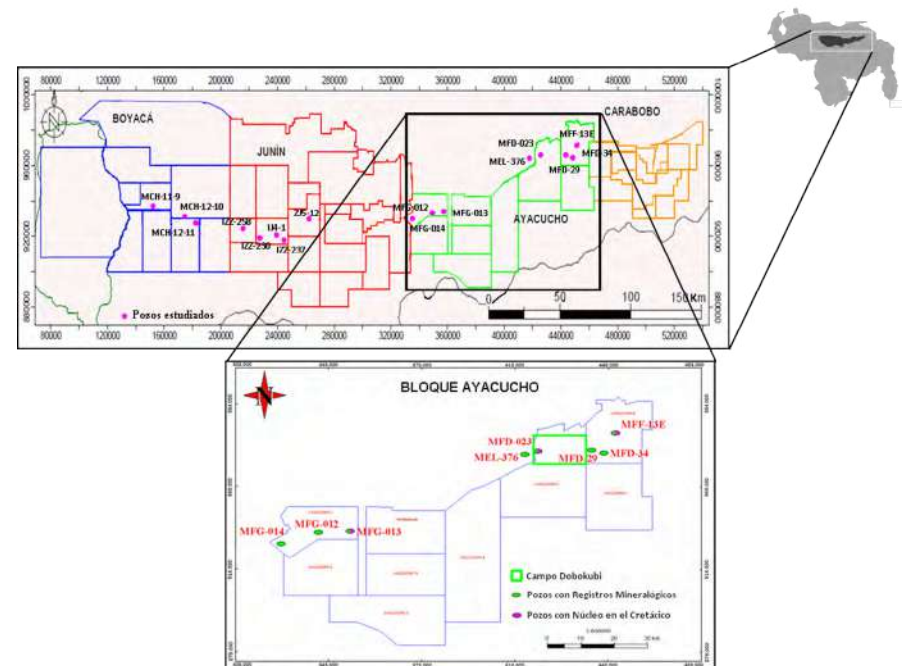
80000 120000 160000 200000 240000 280000 320000 360000 400000 440000 480000 520000

1000000 960000 920000 880000

BOYACÁ
JUNÍN
CARABOBO
AYACUCHO

MCH-11-9
MCH-12-10
MCH-12-11
IZZ-258
IZZ-250
IH-1
IZZ-232
ZJS-12
MFG-012
MFG-013
MFG-014
MFD-023
MEL-376
MFF-13E
MFD-34
MFD-29

0 50 100 150 Km

Pozos estudiados

BLOQUE AYACUCHO

MFD-023
MEL-376
MFD-29
MFF-13E
MFD-34
MFG-014
MFG-012
MFG-013

Campo Dobokubi
Pozos con Registros Mineralógicos
Pozos con Núcleo en el Cretácico